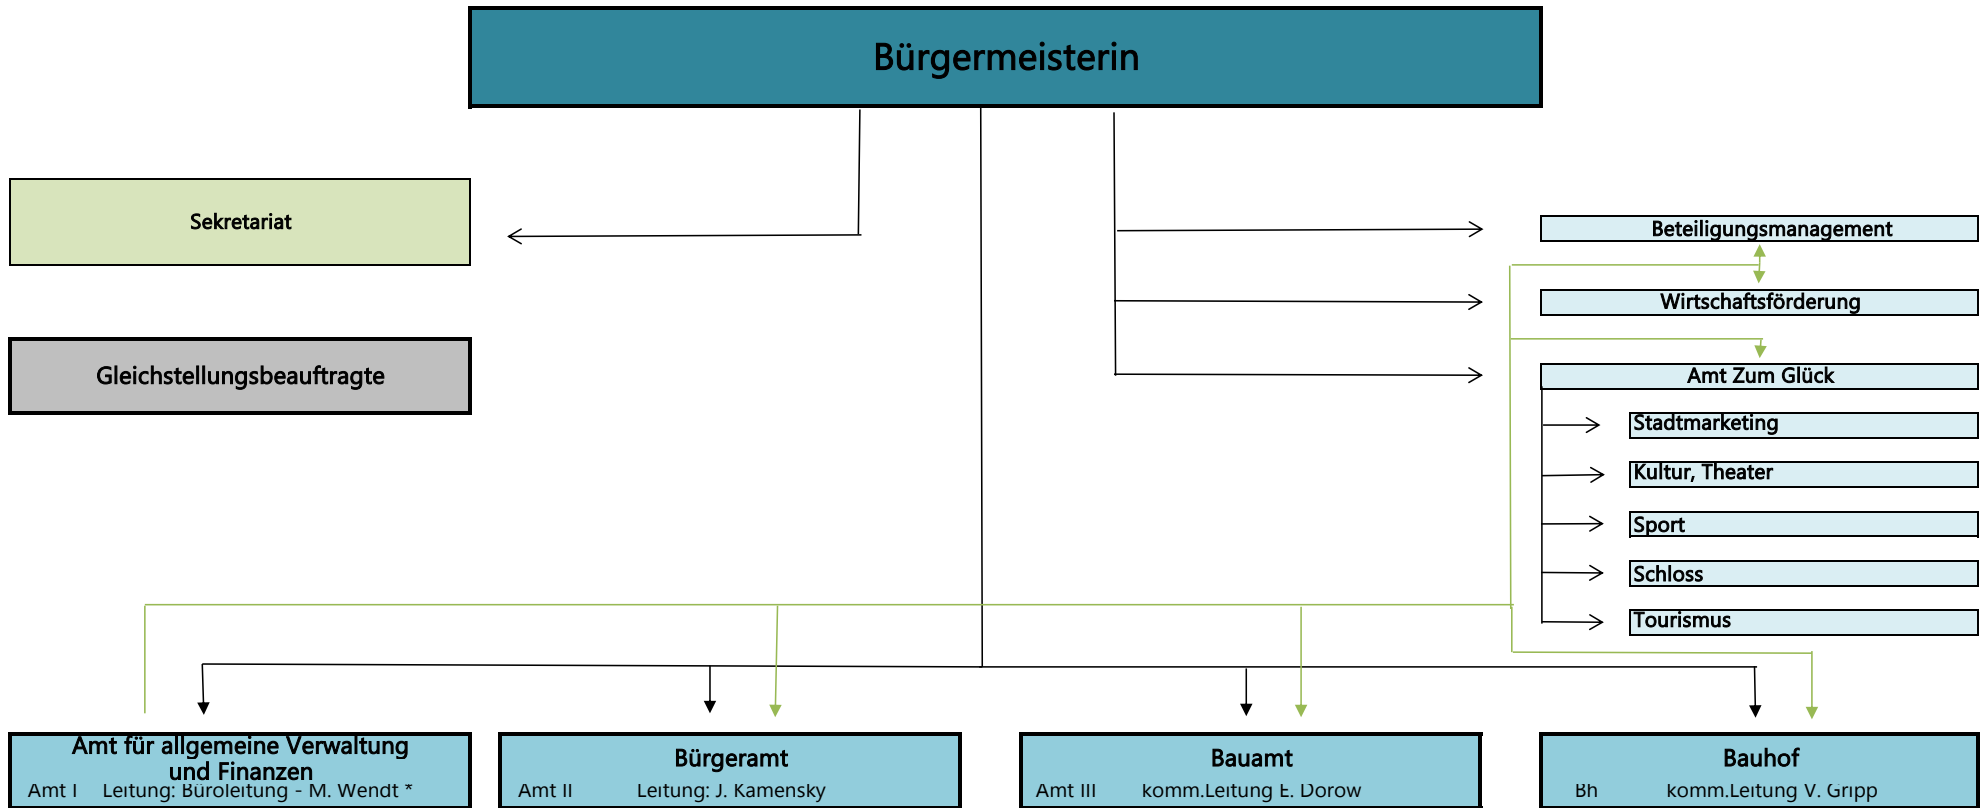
Bürgermeisterin

Sekretariat

Gleichstellungsbeauftragte

Beteiligungsmanagement

Wirtschaftsförderung

Amt Zum Glück

Stadtmarketing

Kultur, Theater

Sport

Schloss

Tourismus

Amt für allgemeine Verwaltung und Finanzen
Amt I Leitung: Büroleitung - M. Wendt *

Bürgeramt
Amt II Leitung: J. Kamensky

Bauamt
Amt III komm.Leitung E. Dorow

Bauhof
Bh komm.Leitung V. Gripp